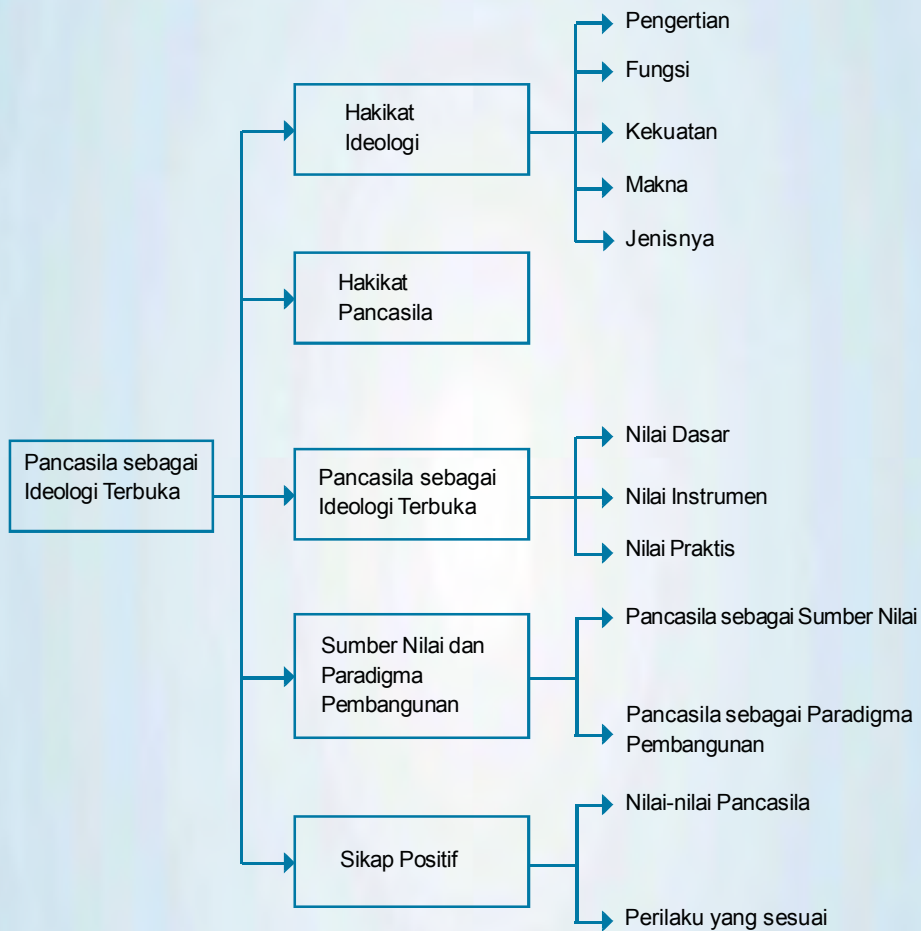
Pancasila sebagai Ideologi Terbuka

Hakikat Ideologi

Pengertian

Fungsi

Kekuatan

Makna

Jenisnya

Hakikat Pancasila

Pancasila sebagai Ideologi Terbuka

Nilai Dasar

Nilai Instrumen

Nilai Praktis

Sumber Nilai dan Paradigma Pembangunan

Pancasila sebagai Sumber Nilai

Pancasila sebagai Paradigma Pembangunan

Sikap Positif

Nilai-nilai Pancasila

Perilaku yang sesuai